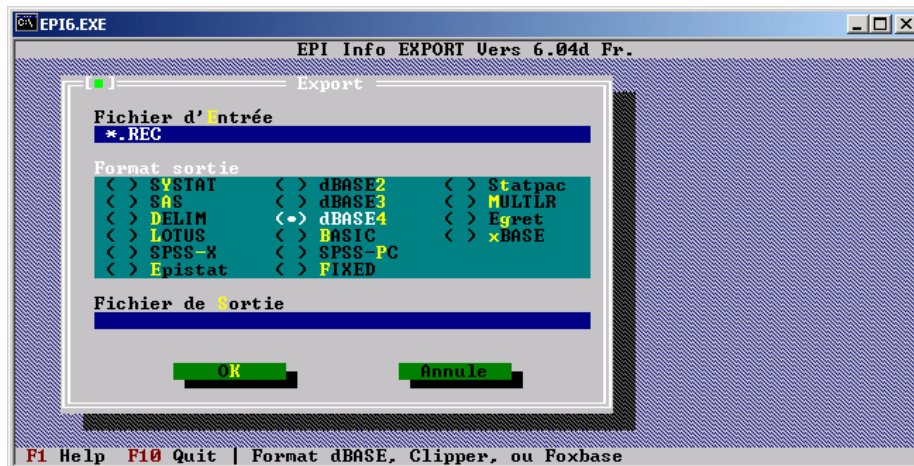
EPI6.EXE

EPI Info EXPORT Vers 6.04d Fr.

[■] Export

Fichier d'Entrée

*.REC

Format sortie

( ) SYSTAT
( ) SAS
( ) DELIM
( ) LOTUS
( ) SPSS-X
( ) Epistat
( ) dBASE2
( ) dBASE3
(•) dBASE4
( ) BASIC
( ) SPSS-PC
( ) FIXED
( ) Statpac
( ) MULTLR
( ) Egret
( ) xBASE

Fichier de Sortie

OK

Annule

F1 Help F10 Quit | Format dBASE, Clipper, ou Foxbase